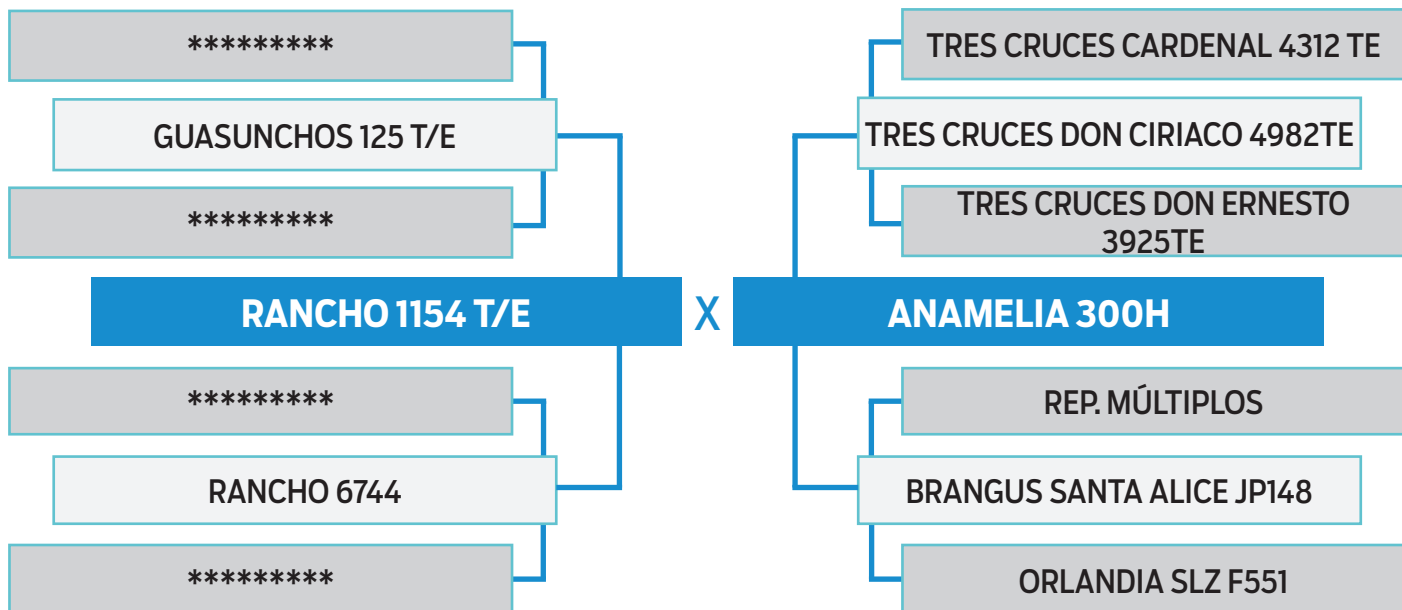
*********

GUASUNCHOS 125 T/E

*********

RANCHO 1154 T/E

X

*********

RANCHO 6744

*********

TRES CRUCES CARDENAL 4312 TE

TRES CRUCES DON CIRIACO 4982TE

TRES CRUCES DON ERNESTO 3925TE

ANAMELIA 300H

REP. MÚLTIPLOS

BRANGUS SANTA ALICE JP148

ORLANDIA SLZ F551